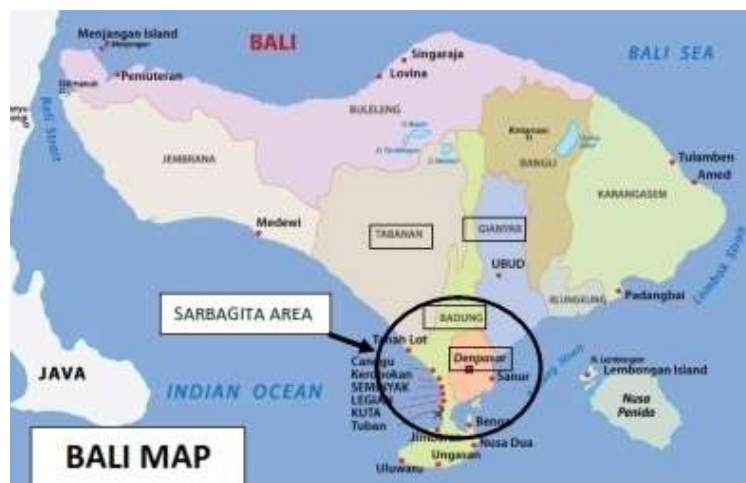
Menjangan Island
BALI
Singaraja
Lovina
BALI SEA
Penuteran
Bali Strait
BULELENG
JEMBRANA
Kintamani
BANGLI
Tulamben
Amed
KARANGASEM
Medewi
TABANAN
GIANYAR
UBUD
Lombok Strait
KLUNGKUNG
Padangbai
SARBAGITA AREA
BADUNG
Tanah Lot
Canggu
Kerobokan
SEMINYAK
LEGIAN
KUTA
Tuban
Denpasar
Sanur
JAVA
INDIAN OCEAN
Badung Strait
Lembongan Island
Nusa Penida
Benoa
Jimbaran
Nusa Dua
Ungasan
Uluwatu
BALI MAP